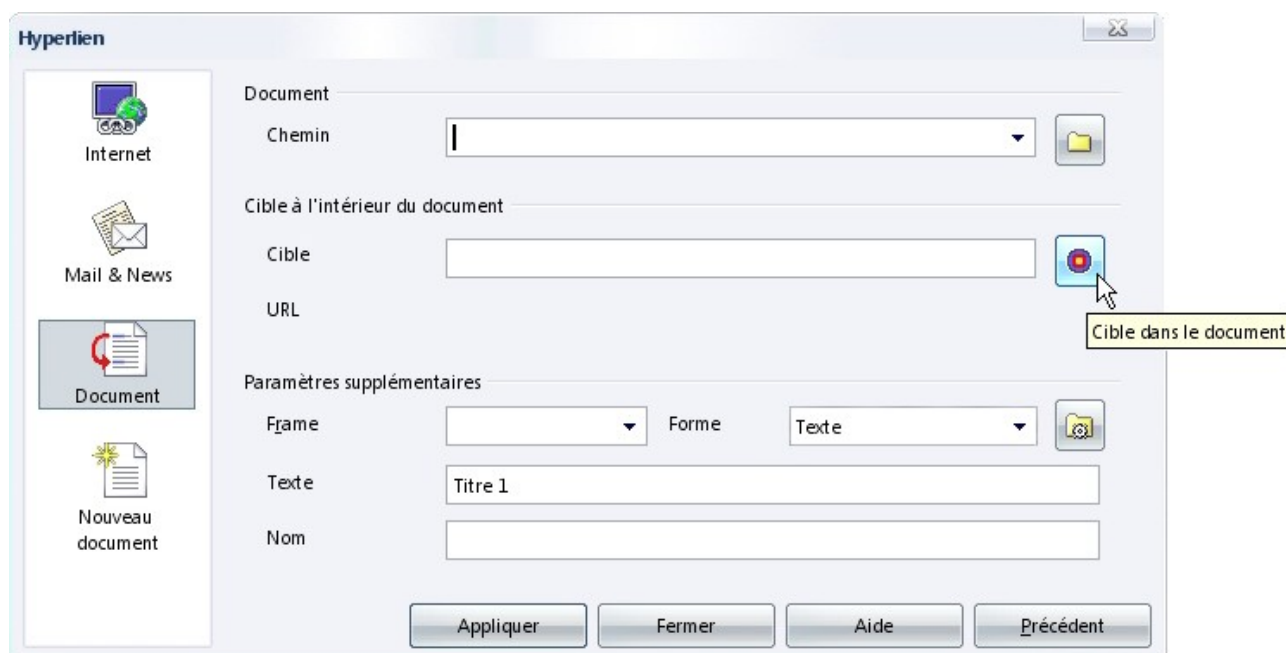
Hyperlien

Internet

Mail & News

Document

Nouveau document

Document

Chemin

Cible à l'intérieur du document

Cible

URL

Cible dans le document

Paramètres supplémentaires

Frame

Forme

Texte

Texte

Titre 1

Nom

Appliquer

Fermer

Aide

Précédent